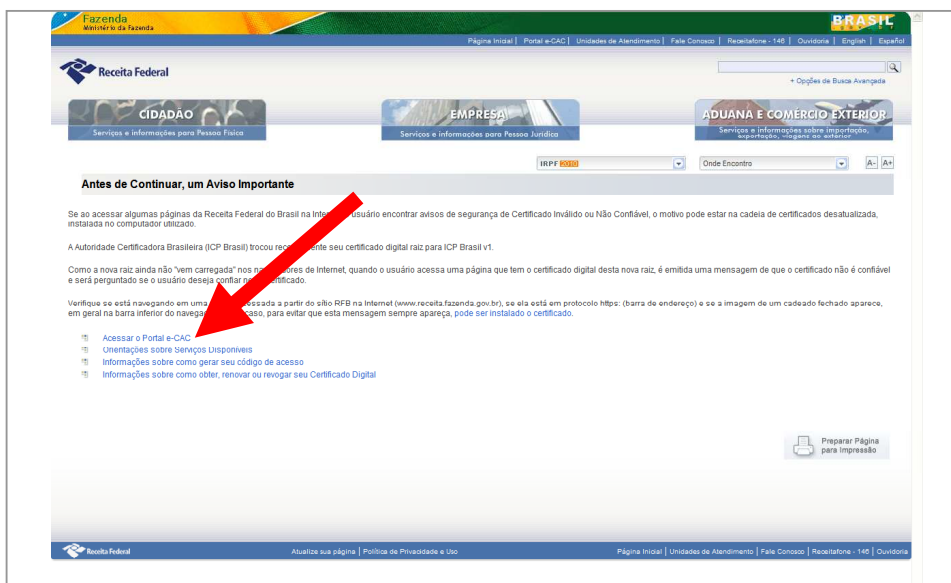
Fazenda
Ministério da Fazenda

BRASIL

Página Inicial | Portal e-CAC | Unidades de Atendimento | Fale Conosco | Receitafone - 146 | Ouvidoria | English | Español

Receita Federal

+ Opções de Busca Avançada

CIDADÃO
Serviços e informações para Pessoa Física

EMPRESA
Serviços e informações para Pessoa Jurídica

ADUANA E COMÉRCIO EXTERIOR
Serviços e informações sobre importação, exportação, viagens ao exterior

IRPF 2010

Onde Encontro

A- A+

Antes de Continuar, um Aviso Importante

Se ao acessar algumas páginas da Receita Federal do Brasil na Internet, o usuário encontrar avisos de segurança de Certificado Inválido ou Não Confiável, o motivo pode estar na cadeia de certificados desatualizada, instalada no computador utilizado.

A Autoridade Certificadora Brasileira (ICP Brasil) trocou rec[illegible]ente seu certificado digital raiz para ICP Brasil v1.

Como a nova raiz ainda não "vem carregada" nos na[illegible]ores de Internet, quando o usuário acessa uma página que tem o certificado digital desta nova raiz, é emitida uma mensagem de que o certificado não é confiável e será perguntado se o usuário deseja confiar n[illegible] certificado.

Verifique se está navegando em uma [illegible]essada a partir do sítio RFB na Internet (www.receita.fazenda.gov.br), se ela está em protocolo https: (barra de endereço) e se a imagem de um cadeado fechado aparece, em geral na barra inferior do navega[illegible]caso, para evitar que esta mensagem sempre apareça, pode ser instalado o certificado.

Acessar o Portal e-CAC
Orientações sobre Serviços Disponíveis
Informações sobre como gerar seu código de acesso
Informações sobre como obter, renovar ou revogar seu Certificado Digital

Preparar Página para Impressão

Receita Federal

Atualize sua página | Política de Privacidade e Uso

Página Inicial | Unidades de Atendimento | Fale Conosco | Receitafone - 146 | Ouvidoria